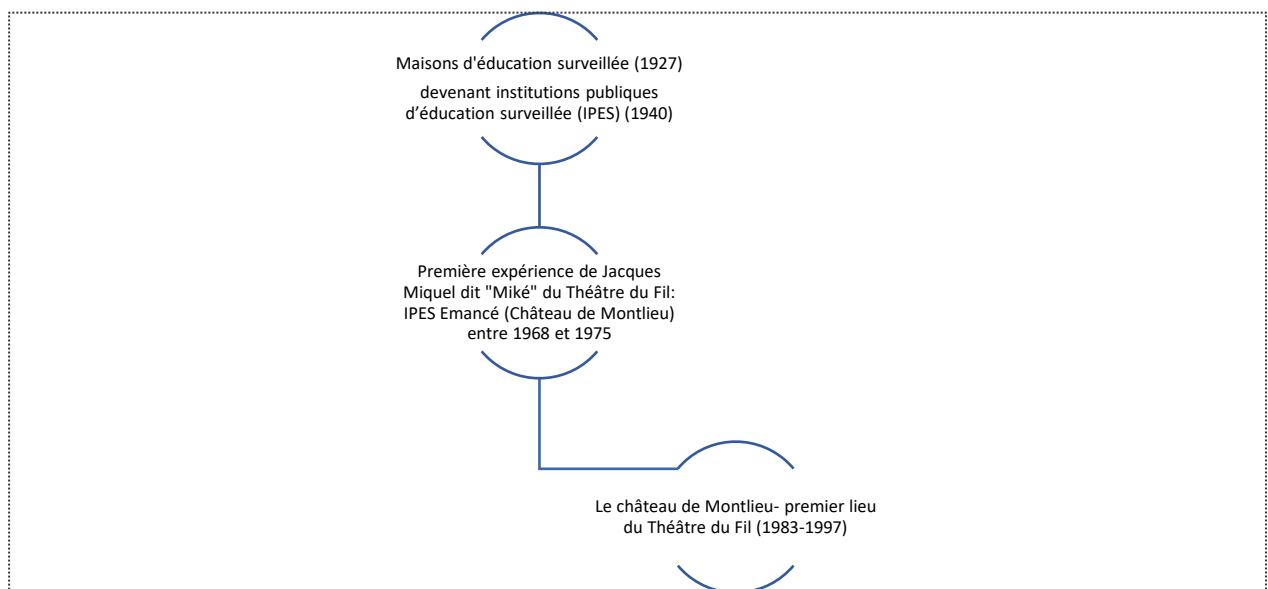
Maisons d'éducation surveillée (1927)

devenant institutions publiques d'éducation surveillée (IPES) (1940)

Première expérience de Jacques Miquel dit "Miké" du Théâtre du Fil: IPES Emancé (Château de Montlieu) entre 1968 et 1975

Le château de Montlieu- premier lieu du Théâtre du Fil (1983-1997)